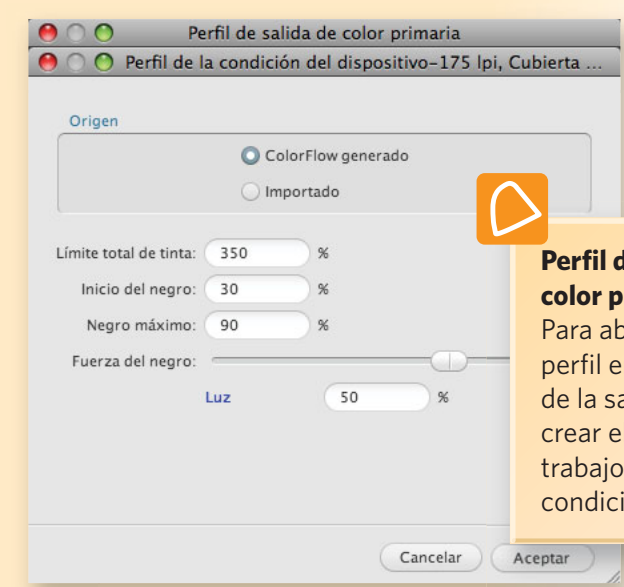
Perfil de salida de color primaria

Perfil de la condición del dispositivo-175 lpi, Cubierta ...

Origen

ColorFlow generado

Importado

Límite total de tinta: 350 %

Inicio del negro: 30 %

Negro máximo: 90 %

Fuerza del negro:

Luz 50 %

Perfil d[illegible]
color p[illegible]
Para ab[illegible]
perfil e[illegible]
de la sa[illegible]
crear e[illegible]
trabajo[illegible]
condici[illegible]

Cancelar

Aceptar